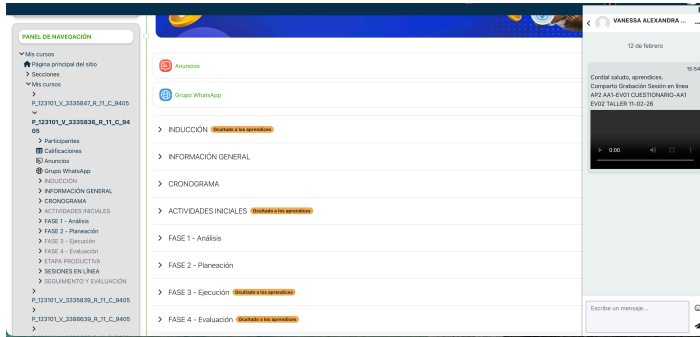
PANEL DE NAVEGACIÓN

Mis cursos
Página principal del sitio
Secciones
Mis cursos
P_123101_V_3335847_R_11_C_9405
P_123101_V_3335836_R_11_C_9405
Participantes
Calificaciones
Anuncios
Grupo WhatsApp
INDUCCIÓN
INFORMACIÓN GENERAL
CRONOGRAMA
ACTIVIDADES INICIALES
FASE 1 - Análisis
FASE 2 - Planeación
FASE 3 - Ejecución
FASE 4 - Evaluación
ETAPA PRODUCTIVA
SESIONES EN LÍNEA
SEGUIMIENTO Y EVALUACIÓN
P_123101_V_3335839_R_11_C_9405
P_123101_V_3388639_R_11_C_9405

Anuncios

Grupo WhatsApp

INDUCCIÓN Ocultado a los aprendices

INFORMACIÓN GENERAL

CRONOGRAMA

ACTIVIDADES INICIALES Ocultado a los aprendices

FASE 1 - Análisis

FASE 2 - Planeación

FASE 3 - Ejecución Ocultado a los aprendices

FASE 4 - Evaluación Ocultado a los aprendices

VANESSA ALEXANDRA ...

12 de febrero

15:54
Cordial saludo, aprendices.
Comparto Grabación Sesión en línea AP2 AA1-EV01 CUESTIONARIO-AA1 EV02 TALLER 11-02-26

0:00

Escribe un mensaje...